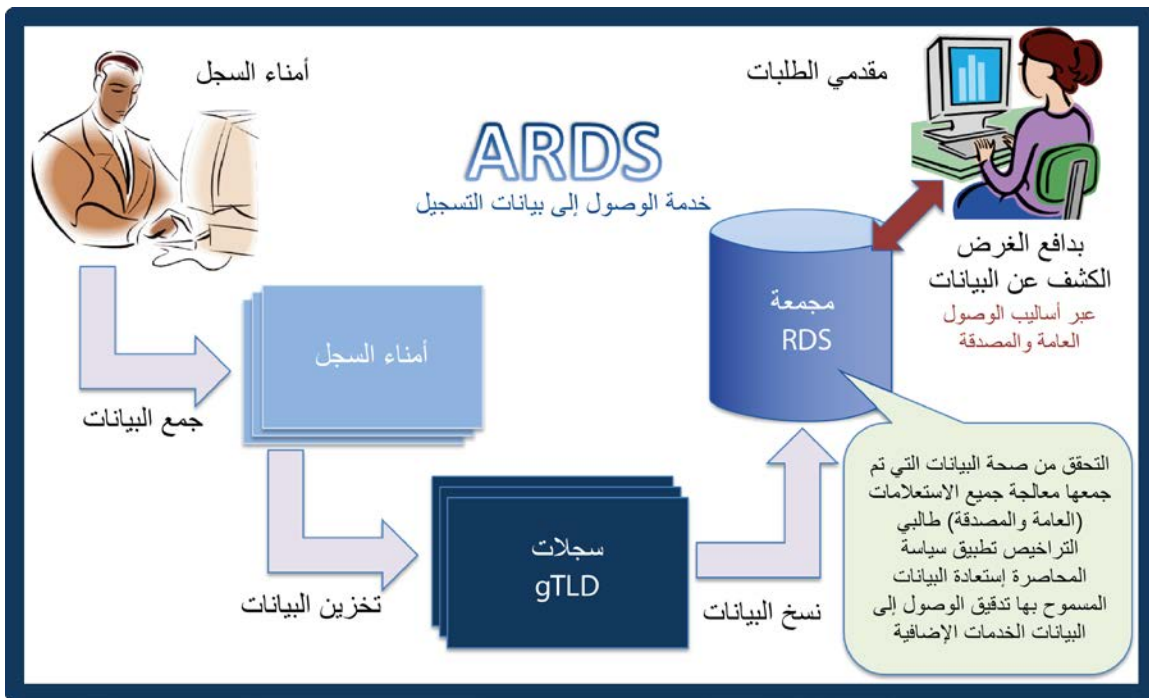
أمناء السجل

مقدمي الطلبات

ARDS

خدمة الوصول إلى بيانات التسجيل

بدافع الغرض الكشف عن البيانات

عبر أساليب الوصول العامة والمصدقة

مجمعة RDS

أمناء السجل

جمع البيانات

سجلات gTLD

تخزين البيانات

نسخ البيانات

التحقق من صحة البيانات التي تم جمعها معالجة جميع الاستعلامات (العامة والمصدقة) طالبي التراخيص تطبيق سياسة المحاصرة إستعادة البيانات المسموح بها تدقيق الوصول إلى البيانات الخدمات الإضافية